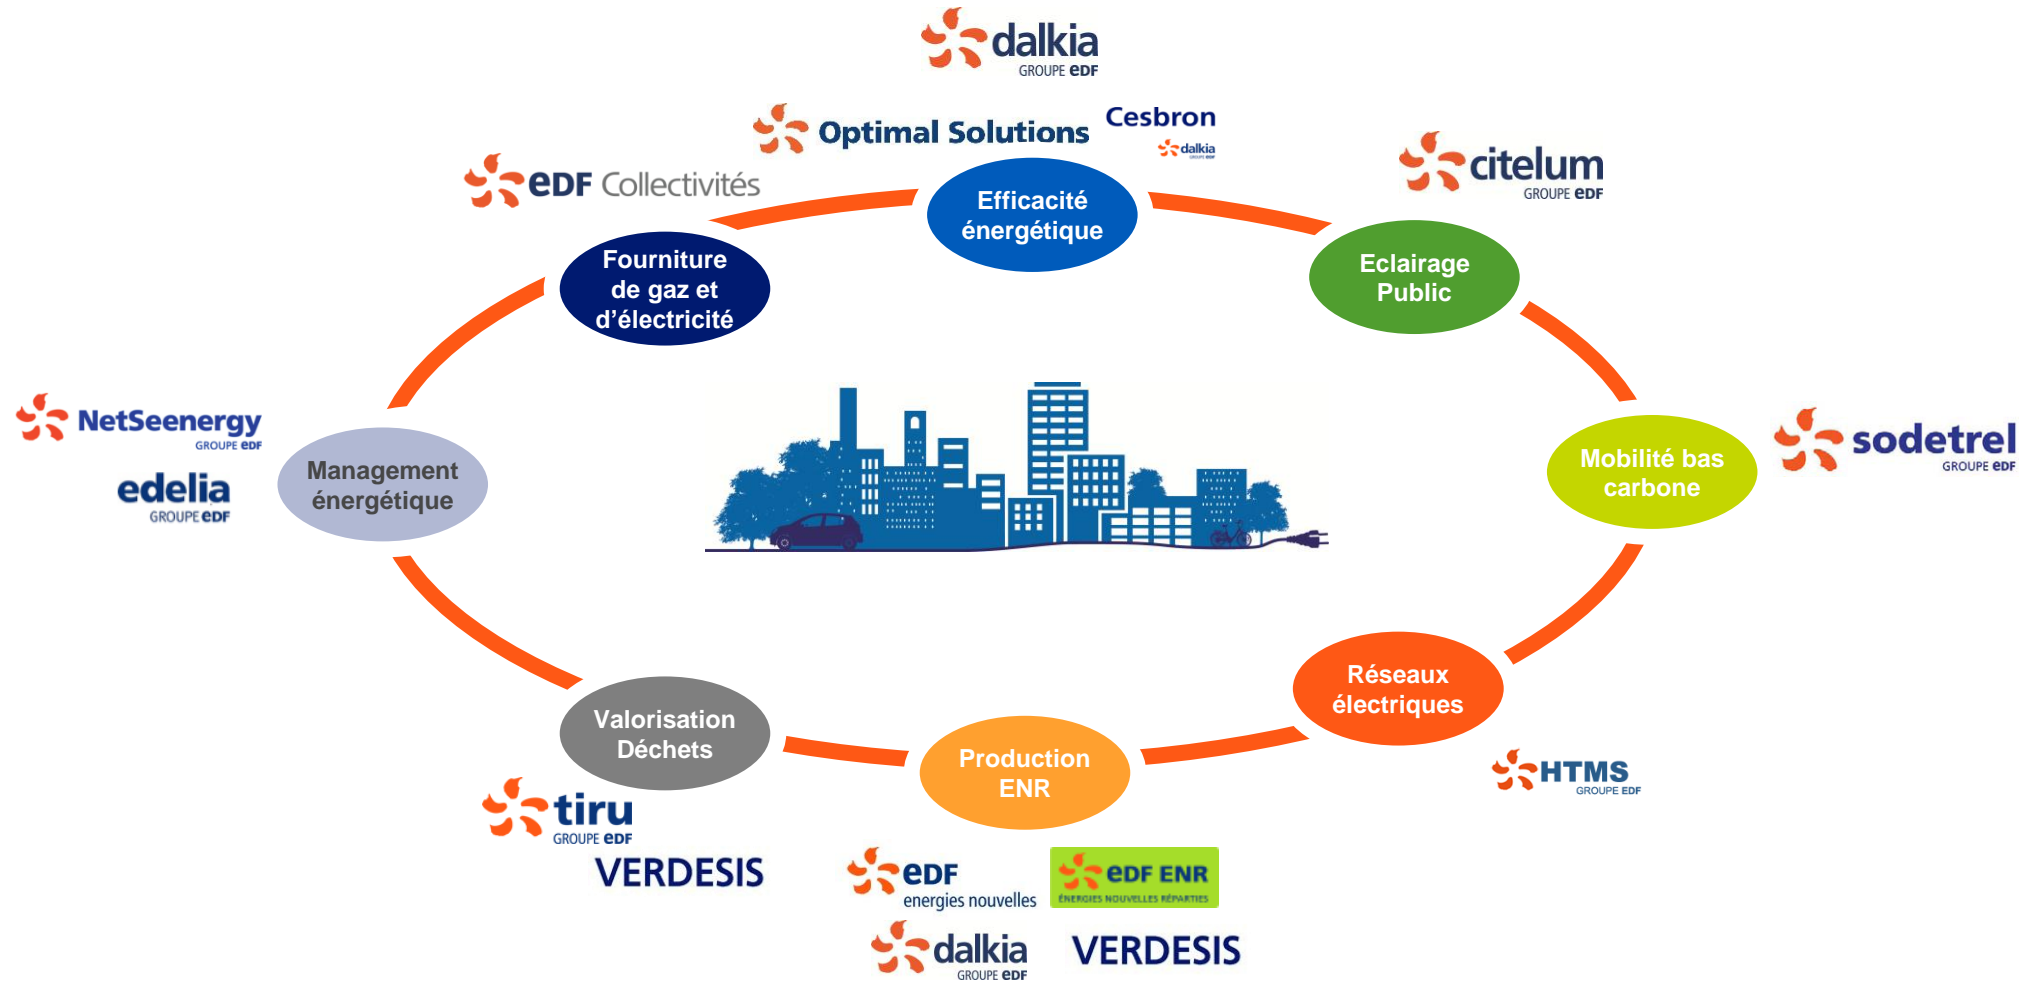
dalkia
GROUPE EDF

Optimal Solutions

Cesbron
dalkia

EDF Collectivités

citelum
GROUPE EDF

Efficacité énergétique

Fourniture de gaz et d'électricité

Eclairage Public

NetSeenergy
GROUPE EDF

edelia
GROUPE EDF

Management énergétique

Mobilité bas carbone

sodetrel
GROUPE EDF

Réseaux électriques

HTMS
GROUPE EDF

Valorisation Déchets

Production ENR

tiru
GROUPE EDF

VERDESIS

EDF
energies nouvelles

EDF ENR
ÉNERGIES NOUVELLES RÉPARTIES

dalkia
GROUPE EDF

VERDESIS